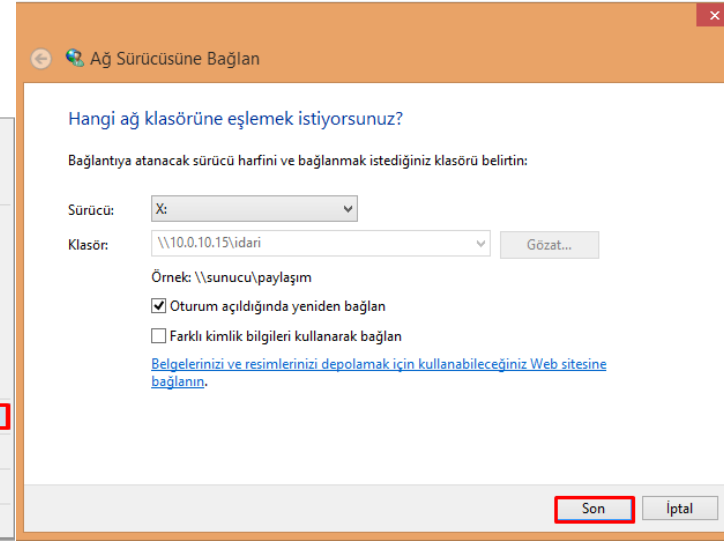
Ağ Sürücüsüne Bağlan

Hangi ağ klasörüne eşlemek istiyorsunuz?

Bağlantıya atanacak sürücü harfini ve bağlanmak istediğiniz klasörü belirtin:

Sürücü: X:

Klasör: \\10.0.10.15\idari Gözat...

Örnek: \\sunucu\paylaşım

Oturum açıldığında yeniden bağlan

Farklı kimlik bilgileri kullanarak bağlan

Belgelerinizi ve resimlerinizi depolamak için kullanabileceğiniz Web sitesine bağlanın.

Son İptal